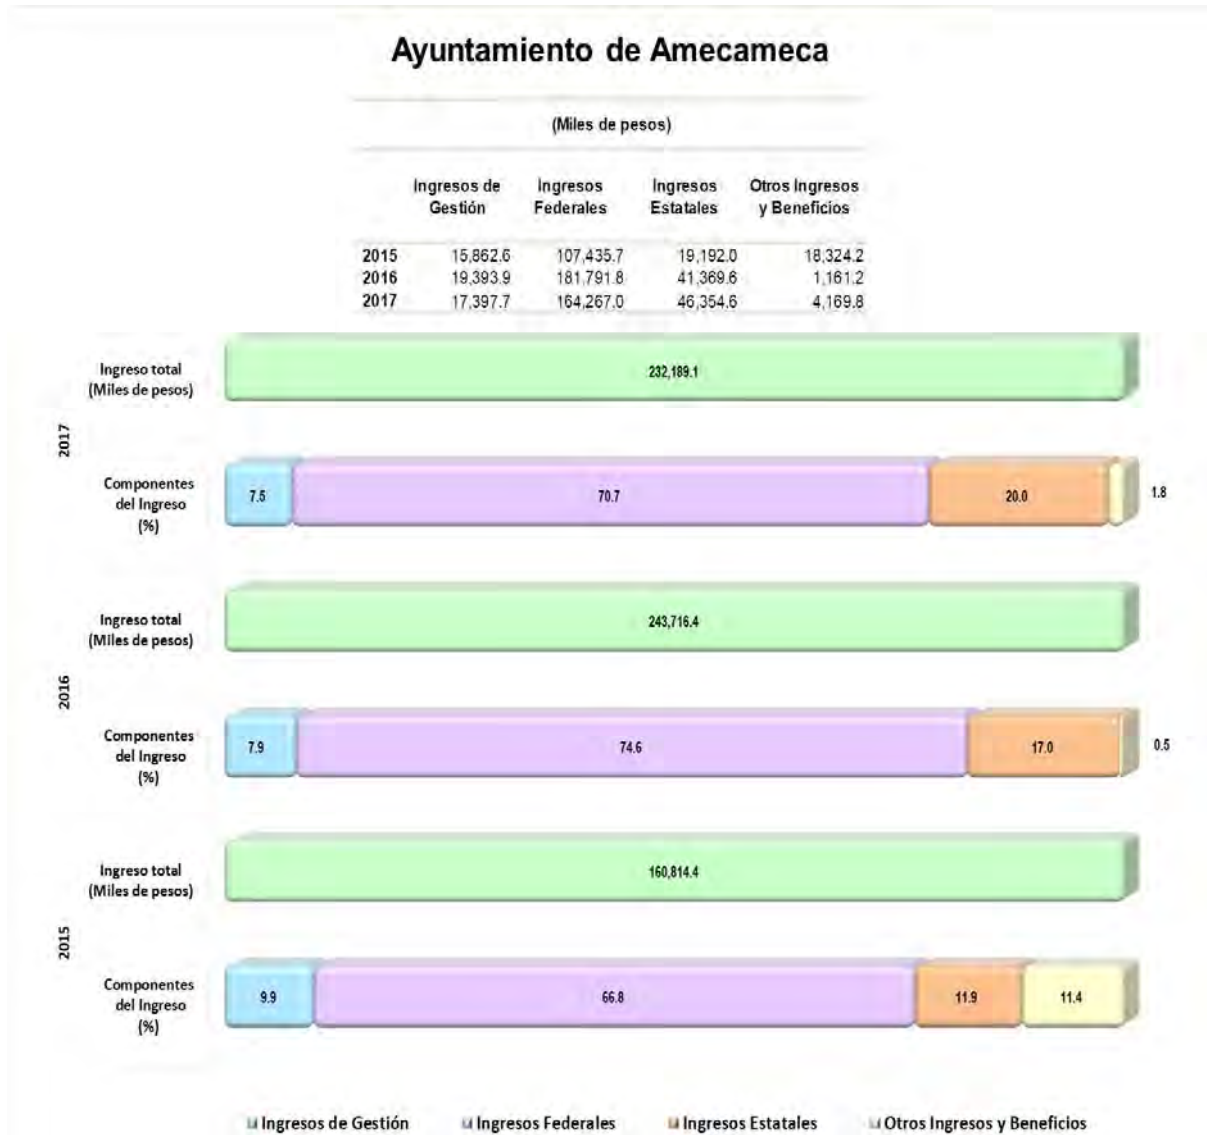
Ayuntamiento de Amecameca

(Miles de pesos)

| | Ingresos de Gestión | Ingresos Federales | Ingresos Estatales | Otros Ingresos y Beneficios |
|---|---|---|---|---|
| 2015 | 15,862.6 | 107,435.7 | 19,192.0 | 18,324.2 |
| 2016 | 19,393.9 | 181,791.8 | 41,369.6 | 1,161.2 |
| 2017 | 17,397.7 | 164,267.0 | 46,354.6 | 4,169.8 |

2017

Ingreso total (Miles de pesos)
232,189.1

Componentes del Ingreso (%)
7.5
70.7
20.0
1.8

2016

Ingreso total (Miles de pesos)
243,716.4

Componentes del Ingreso (%)
7.9
74.6
17.0
0.5

2015

Ingreso total (Miles de pesos)
160,814.4

Componentes del Ingreso (%)
9.9
66.8
11.9
11.4

Ingresos de Gestión
Ingresos Federales
Ingresos Estatales
Otros Ingresos y Beneficios